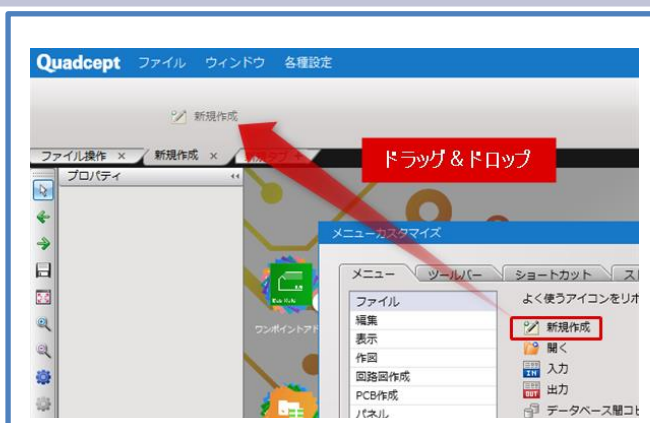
Quadcept ファイル ウィンドウ 各種設定

新規作成

ファイル操作 × 新規作成 × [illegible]

ドラッグ＆ドロップ

プロパティ

メニューカスタマイズ

メニュー ツールバー ショートカット ス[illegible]

ファイル
編集
表示
作図
回路図作成
PCB作成
パネル

よく使うアイコンをリボ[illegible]

新規作成
開く
入力
出力
データベース間コ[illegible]

ワンポイントアド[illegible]